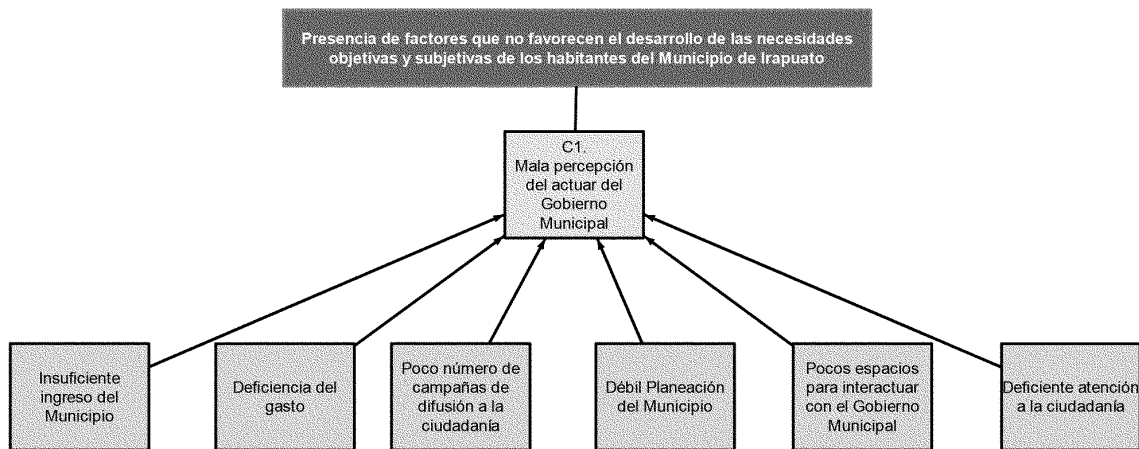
Presencia de factores que no favorecen el desarrollo de las necesidades objetivas y subjetivas de los habitantes del Municipio de Irapuato

C1.
Mala percepción del actuar del Gobierno Municipal

Insuficiente ingreso del Municipio

Deficiencia del gasto

Poco número de campañas de difusión a la ciudadanía

Débil Planeación del Municipio

Pocos espacios para interactuar con el Gobierno Municipal

Deficiente atención a la ciudadanía